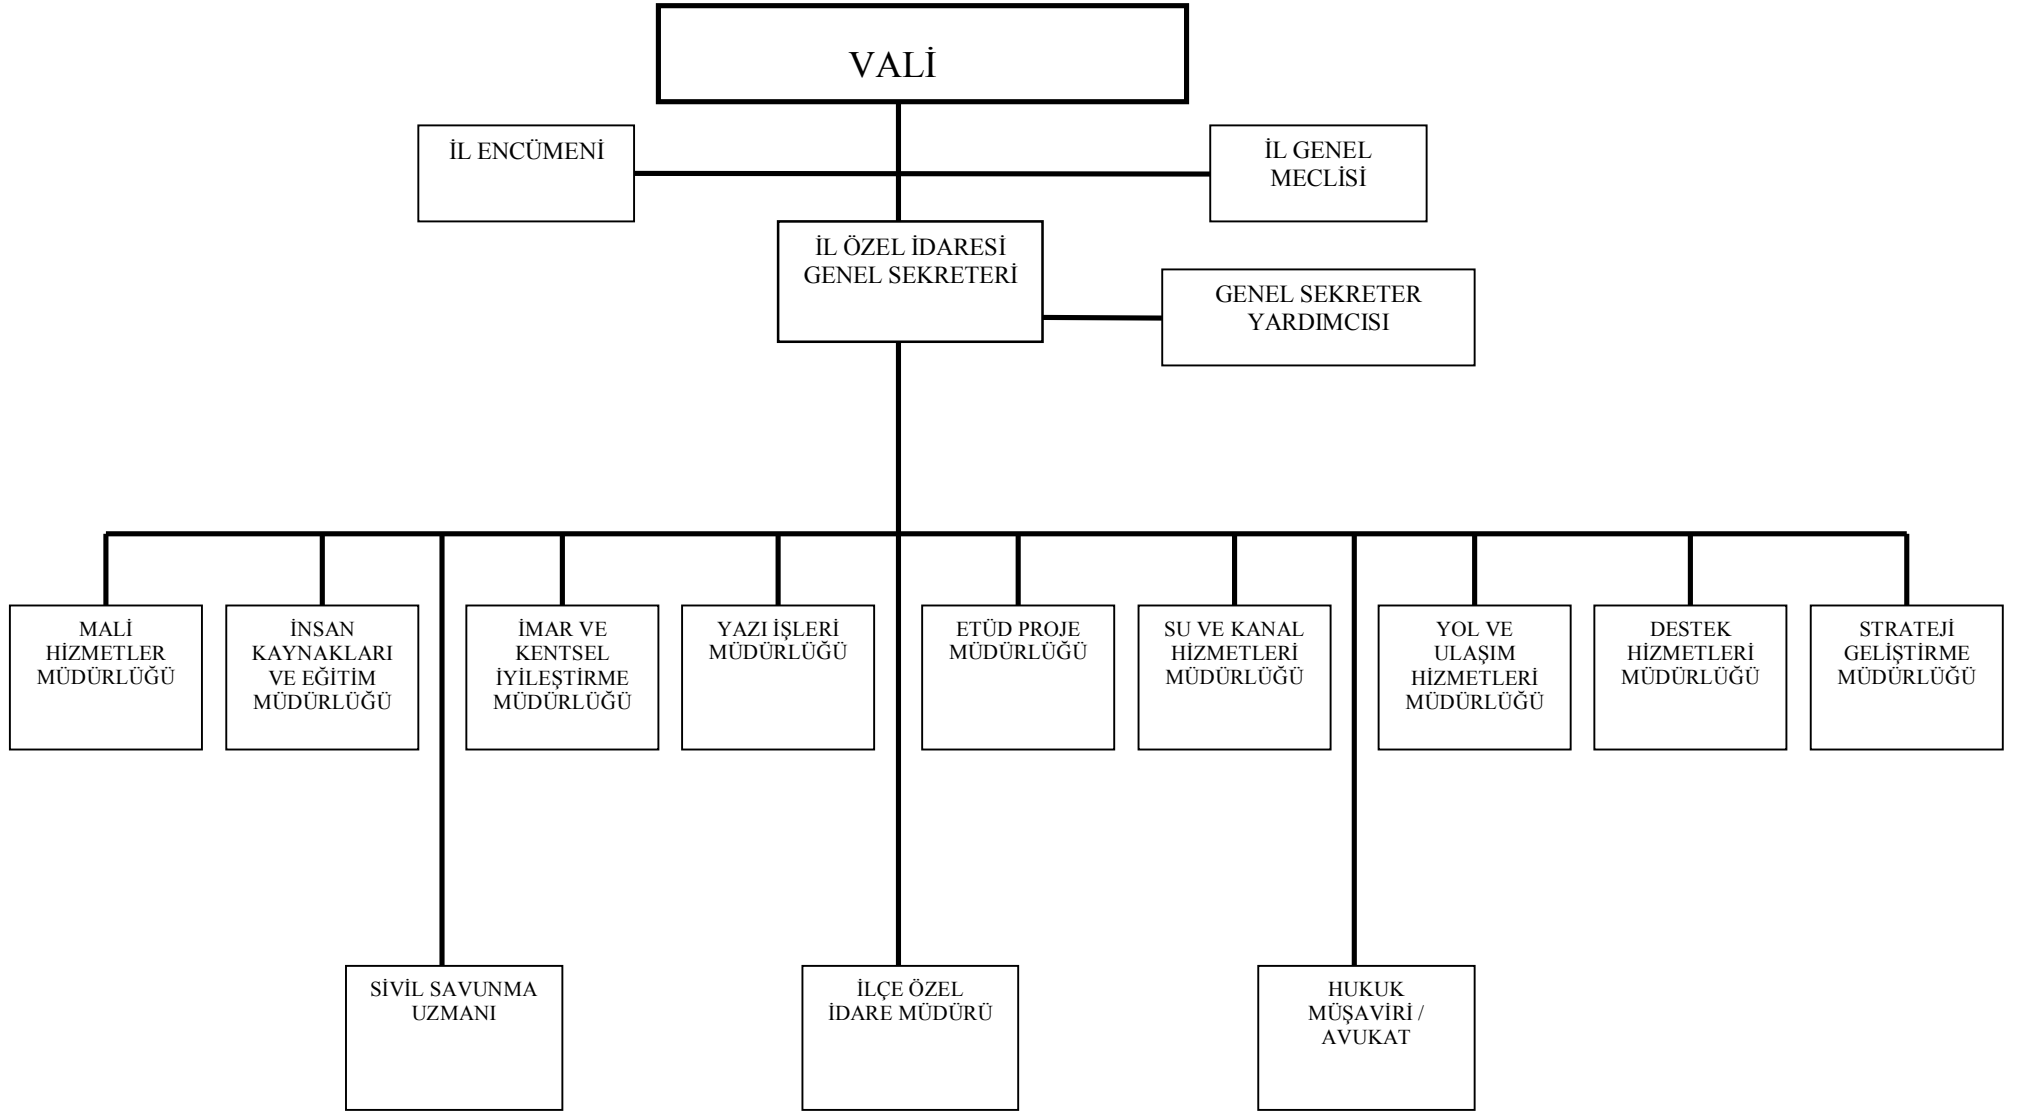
VALİ

İL ENCÜMENİ

İL GENEL MECLİSİ

İL ÖZEL İDARESİ GENEL SEKRETERİ

GENEL SEKRETER YARDIMCISI

MALİ HİZMETLER MÜDÜRLÜĞÜ

İNSAN KAYNAKLARI VE EĞİTİM MÜDÜRLÜĞÜ

İMAR VE KENTSEL İYİLEŞTİRME MÜDÜRLÜĞÜ

YAZI İŞLERİ MÜDÜRLÜĞÜ

ETÜD PROJE MÜDÜRLÜĞÜ

SU VE KANAL HİZMETLERİ MÜDÜRLÜĞÜ

YOL VE ULAŞIM HİZMETLERİ MÜDÜRLÜĞÜ

DESTEK HİZMETLERİ MÜDÜRLÜĞÜ

STRATEJİ GELİŞTİRME MÜDÜRLÜĞÜ

SİVİL SAVUNMA UZMANI

İLÇE ÖZEL İDARE MÜDÜRÜ

HUKUK MÜŞAVİRİ / AVUKAT